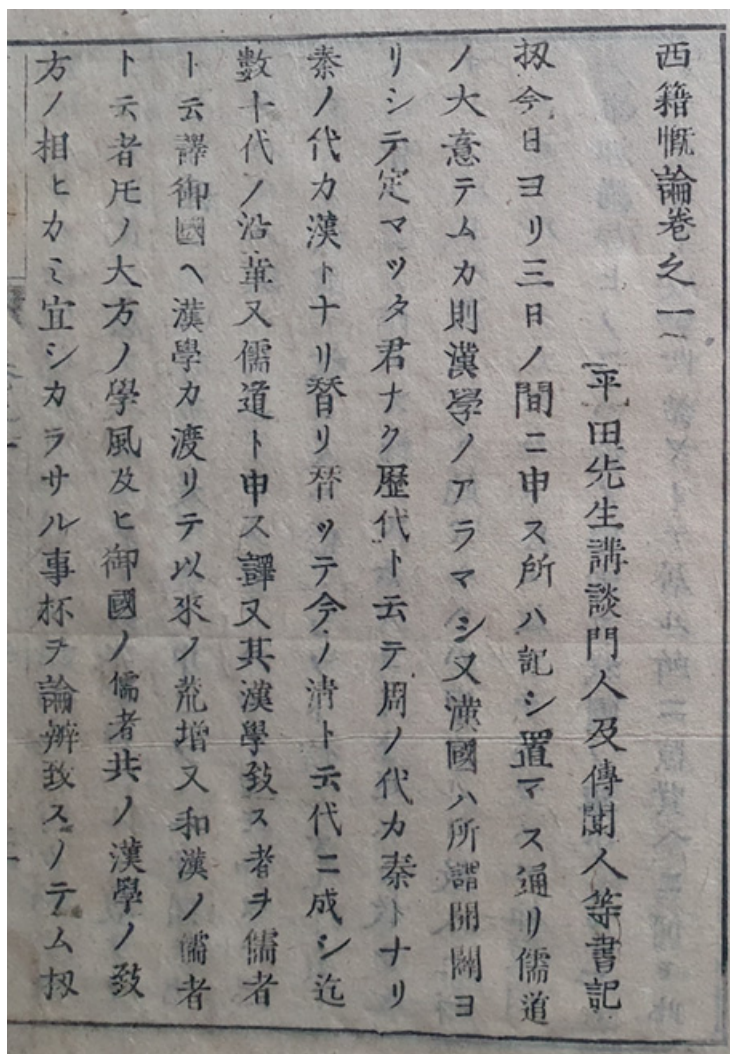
西籍慨論巻之一

平田先生講談門人及傳聞人等書記

扨今日ヨリ三日ノ間ニ申ス所ハ記シ置マス通リ儒道ノ大意テムカ則漢學ノアラマシ又漢國ハ所謂開闢ヨリシテ定マッタ君ナク歴代ト云テ周ノ代カ秦トナリ秦ノ代カ漢トナリ替リ替ッテ今ノ清ト云代ニ成シ迄數十代ノ沿革又儒道ト申ス譯又其漢學致ス者ヲ儒者ト云譯御國ヘ漢學カ渡リテ以来ノ荒増又和漢ノ儒者ト云者モノ大方ノ學風及ヒ御國ノ儒者共ノ漢學ノ致方ノ相ヒカニ宜シカラサル事抔ヲ論辨致スノテム扨